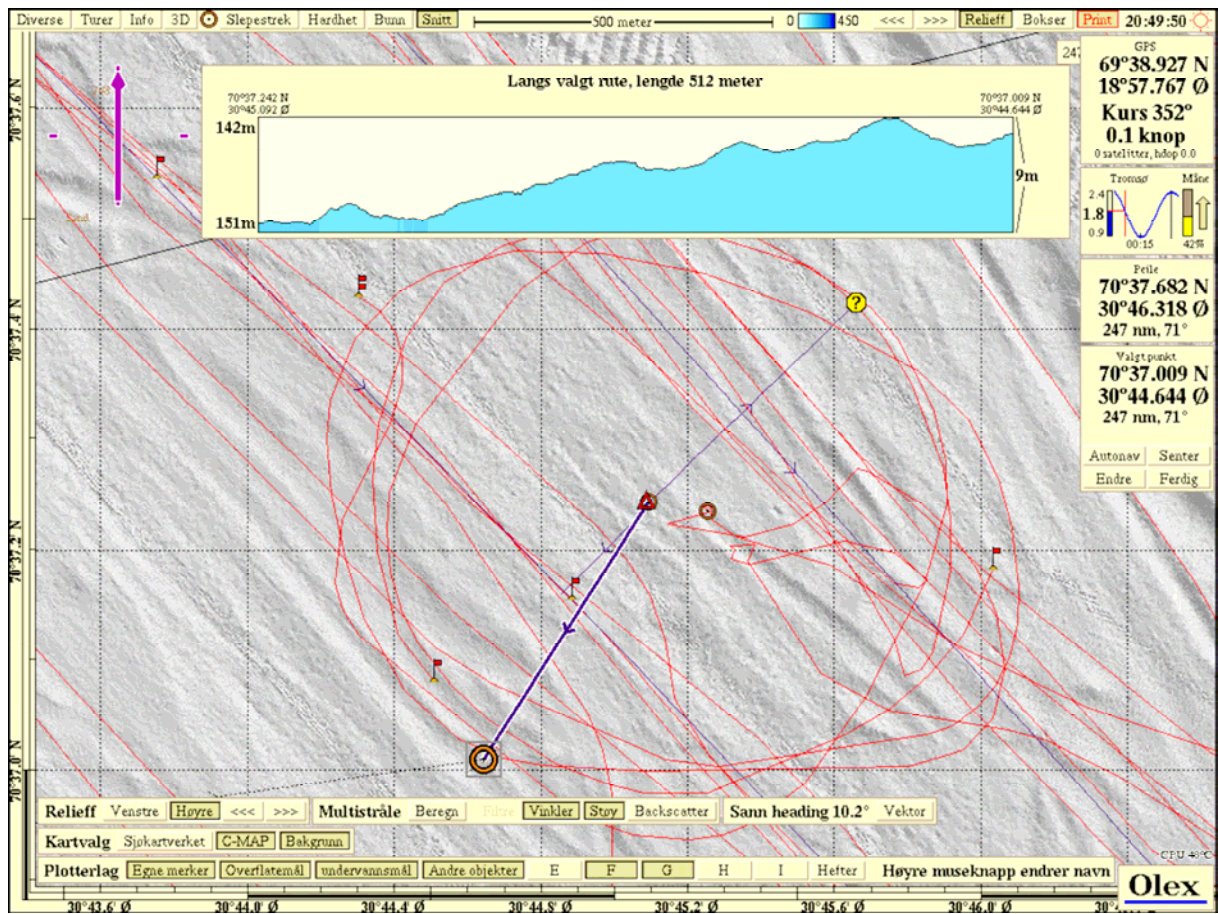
Diverse Turer Info 3D Slepestrek Hardhet Bunn Snitt 500 meter 0 450 <<< >>> Relieff Bokser Print 20:49:50

Langs valgt rute, lengde 512 meter

70°37.242 N
30°45.092 Ø

70°37.009 N
30°44.644 Ø

142m
151m
9m

GPS
69°38.927 N
18°57.767 Ø
Kurs 352°
0.1 knop
0 satelitter, hdop 0.0

Tromsø
Måne
2.4
1.8
0.9
00:15
42%

Peile
70°37.682 N
30°46.318 Ø
247 nm, 71°

Valgtpunkt
70°37.009 N
30°44.644 Ø
247 nm, 71°

Autonav Senter
Endre Ferdig

70°37.6' N
70°37.4' N
70°37.2' N
70°37.0' N

Sand

Relieff Venstre Høyre <<< >>> Multistråle Beregn Filtre Vinkler Støy Backscatter Sann heading 10.2° Vektor

Kartvalg Sjøkartverket C-MAP Bakgrunn

Plotterlag Egne merker Overflatemål undervannsmål Andre objekter E F G H I Hefter Høyre museknapp endrer navn

CPU 40°C

Olex

30°43.6' Ø 30°44.0' Ø 30°44.4' Ø 30°44.8' Ø 30°45.2' Ø 30°45.6' Ø 30°46.0' Ø